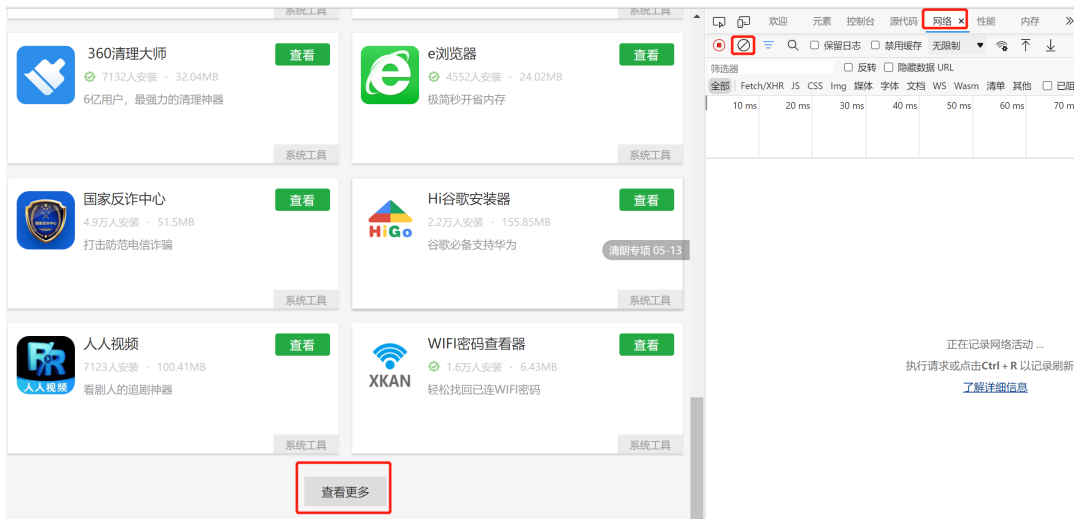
系统工具
系统工具

360清理大师
查看
7132人安装 · 32.04MB
6亿用户，最强力的清理神器
系统工具

e浏览器
查看
4552人安装 · 24.02MB
极简秒开省内存
系统工具

国家反诈中心
查看
4.9万人安装 · 51.5MB
打击防范电信诈骗
系统工具

HiGo
Hi谷歌安装器
查看
2.2万人安装 · 155.85MB
谷歌必备支持华为
清明专项 05-13
系统工具

人人视频
人人视频
查看
7123人安装 · 100.41MB
看剧人的追剧神器
系统工具

XKAN
WIFI密码查看器
查看
1.6万人安装 · 6.43MB
轻松找回已连WIFI密码
系统工具

查看更多

欢迎 元素 控制台 源代码 网络 × 性能 内存 »
保留日志 禁用缓存 无限制
筛选器 反转 隐藏数据 URL
全部 Fetch/XHR JS CSS Img 媒体 字体 文档 WS Wasm 清单 其他 已阻
10 ms 20 ms 30 ms 40 ms 50 ms 60 ms 70 m

正在记录网络活动...
执行请求或点击 Ctrl + R 以记录刷新
了解详细信息